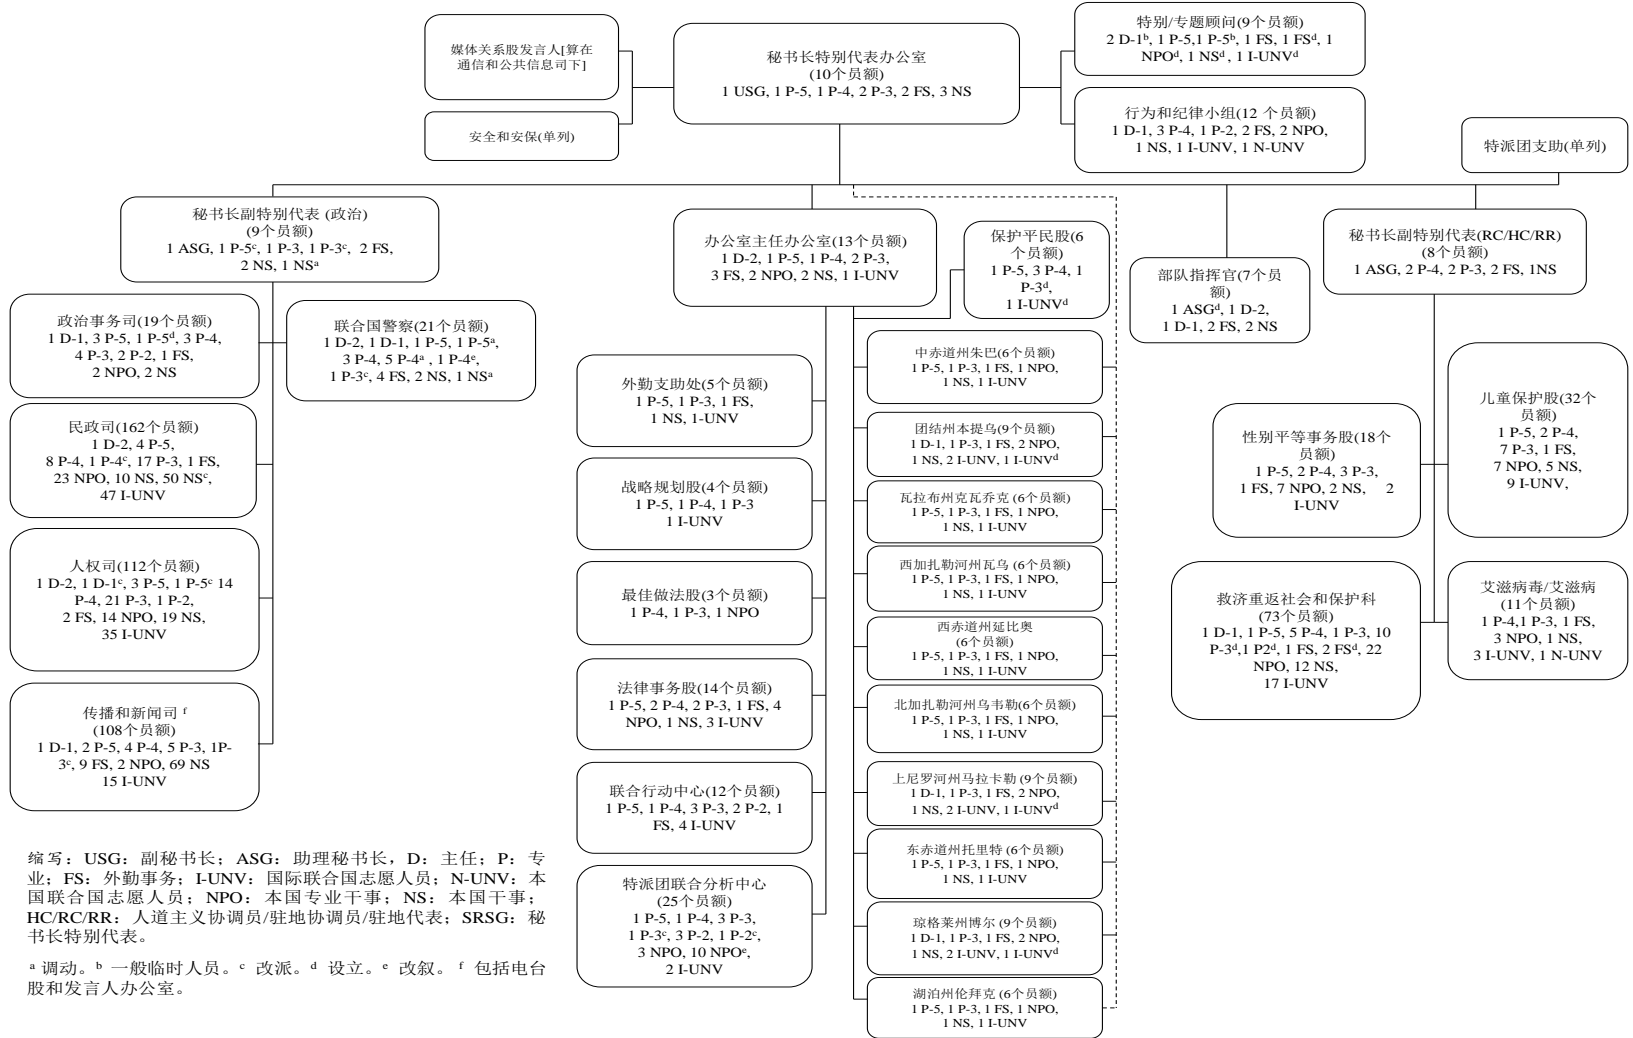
媒体关系股发言人[算在通信和公共信息司下]

安全和安保(单列)

秘书长特别代表办公室
(10个员额)
1 USG, 1 P-5, 1 P-4, 2 P-3, 2 FS, 3 NS

特别/专题顾问(9个员额)
2 D-1$^b$, 1 P-5,1 P-5$^b$, 1 FS, 1 FS$^d$, 1 NPO$^d$, 1 NS$^d$, 1 I-UNV$^d$

行为和纪律小组(12 个员额)
1 D-1, 3 P-4, 1 P-2, 2 FS, 2 NPO, 1 NS, 1 I-UNV, 1 N-UNV

特派团支助(单列)

秘书长副特别代表 (政治)
(9个员额)
1 ASG, 1 P-5$^c$, 1 P-3, 1 P-3$^c$, 2 FS, 2 NS, 1 NS$^a$

政治事务司(19个员额)
1 D-1, 3 P-5, 1 P-5$^d$, 3 P-4, 4 P-3, 2 P-2, 1 FS, 2 NPO, 2 NS

联合国警察(21个员额)
1 D-2, 1 D-1, 1 P-5, 1 P-5$^a$, 3 P-4, 5 P-4$^a$ , 1 P-4$^e$, 1 P-3$^c$, 4 FS, 2 NS, 1 NS$^a$

民政司(162个员额)
1 D-2, 4 P-5, 8 P-4, 1 P-4$^c$, 17 P-3, 1 FS, 23 NPO, 10 NS, 50 NS$^c$, 47 I-UNV

人权司(112个员额)
1 D-2, 1 D-1$^c$, 3 P-5, 1 P-5$^c$ 14 P-4, 21 P-3, 1 P-2, 2 FS, 14 NPO, 19 NS, 35 I-UNV

传播和新闻司 $^f$
(108个员额)
1 D-1, 2 P-5, 4 P-4, 5 P-3, 1P-3$^c$, 9 FS, 2 NPO, 69 NS
15 I-UNV

办公室主任办公室(13个员额)
1 D-2, 1 P-5, 1 P-4, 2 P-3, 3 FS, 2 NPO, 2 NS, 1 I-UNV

保护平民股(6个员额)
1 P-5, 3 P-4, 1 P-3$^d$, 1 I-UNV$^d$

外勤支助处(5个员额)
1 P-5, 1 P-3, 1 FS, 1 NS, 1-UNV

战略规划股(4个员额)
1 P-5, 1 P-4, 1 P-3
1 I-UNV

最佳做法股(3个员额)
1 P-4, 1 P-3, 1 NPO

法律事务股(14个员额)
1 P-5, 2 P-4, 2 P-3, 1 FS, 4 NPO, 1 NS, 3 I-UNV

联合行动中心(12个员额)
1 P-5, 1 P-4, 3 P-3, 2 P-2, 1 FS, 4 I-UNV

特派团联合分析中心
(25个员额)
1 P-5, 1 P-4, 3 P-3, 1 P-3$^c$, 3 P-2, 1 P-2$^c$, 3 NPO, 10 NPO$^e$, 2 I-UNV

中赤道州朱巴(6个员额)
1 P-5, 1 P-3, 1 FS, 1 NPO, 1 NS, 1 I-UNV

团结州本提乌(9个员额)
1 D-1, 1 P-3, 1 FS, 2 NPO, 1 NS, 2 I-UNV, 1 I-UNV$^d$

瓦拉布州克瓦乔克 (6个员额)
1 P-5, 1 P-3, 1 FS, 1 NPO, 1 NS, 1 I-UNV

西加扎勒河州瓦乌 (6个员额)
1 P-5, 1 P-3, 1 FS, 1 NPO, 1 NS, 1 I-UNV

西赤道州延比奥
(6个员额)
1 P-5, 1 P-3, 1 FS, 1 NPO, 1 NS, 1 I-UNV

北加扎勒河州乌韦勒(6个员额)
1 P-5, 1 P-3, 1 FS, 1 NPO, 1 NS, 1 I-UNV

上尼罗河州马拉卡勒 (9个员额)
1 D-1, 1 P-3, 1 FS, 2 NPO, 1 NS, 2 I-UNV, 1 I-UNV$^d$

东赤道州托里特 (6个员额)
1 P-5, 1 P-3, 1 FS, 1 NPO, 1 NS, 1 I-UNV

琼格莱州博尔 (9个员额)
1 D-1, 1 P-3, 1 FS, 2 NPO, 1 NS, 2 I-UNV, 1 I-UNV$^d$

湖泊州伦拜克 (6个员额)
1 P-5, 1 P-3, 1 FS, 1 NPO, 1 NS, 1 I-UNV

部队指挥官(7个员额)
1 ASG$^d$, 1 D-2, 1 D-1, 2 FS, 2 NS

秘书长副特别代表(RC/HC/RR)
(8个员额)
1 ASG, 2 P-4, 2 P-3, 2 FS, 1NS

性别平等事务股(18个员额)
1 P-5, 2 P-4, 3 P-3, 1 FS, 7 NPO, 2 NS, 2 I-UNV

儿童保护股(32个员额)
1 P-5, 2 P-4, 7 P-3, 1 FS, 7 NPO, 5 NS, 9 I-UNV,

救济重返社会和保护科
(73个员额)
1 D-1, 1 P-5, 5 P-4, 1 P-3, 10 P-3$^d$,1 P2$^d$, 1 FS, 2 FS$^d$, 22 NPO, 12 NS, 17 I-UNV

艾滋病毒/艾滋病
(11个员额)
1 P-4,1 P-3, 1 FS, 3 NPO, 1 NS, 3 I-UNV, 1 N-UNV

缩写：USG：副秘书长；ASG：助理秘书长，D：主任；P：专业；FS：外勤事务；I-UNV：国际联合国志愿人员；N-UNV：本国联合国志愿人员；NPO：本国专业干事；NS：本国干事；HC/RC/RR：人道主义协调员/驻地协调员/驻地代表；SRSG：秘书长特别代表。

$^a$ 调动。$^b$ 一般临时人员。$^c$ 改派。$^d$ 设立。$^e$ 改叙。$^f$ 包括电台股和发言人办公室。